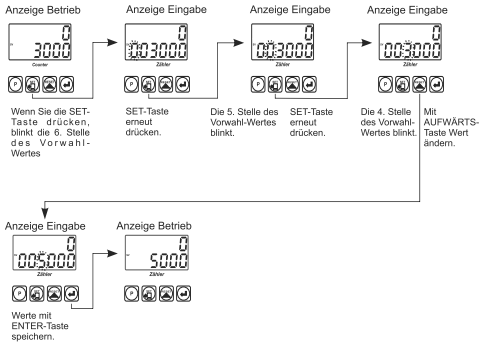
Anzeige Betrieb

0
3000
Counter

Wenn Sie die SET-Taste drücken, blinkt die 6. Stelle des Vorwahl-Wertes

Anzeige Eingabe

0
003000
Zähler

SET-Taste erneut drücken.

Die 5. Stelle des Vorwahl-Wertes blinkt.

Anzeige Eingabe

0
003000
Zähler

SET-Taste erneut drücken.

Die 4. Stelle des Vorwahl-Wertes blinkt.

Anzeige Eingabe

0
003000
Zähler

Mit AUFWÄRTS-Taste Wert ändern.

Anzeige Eingabe

0
005000
Zähler

Werte mit ENTER-Taste speichern.

Anzeige Betrieb

0
5000
Zähler